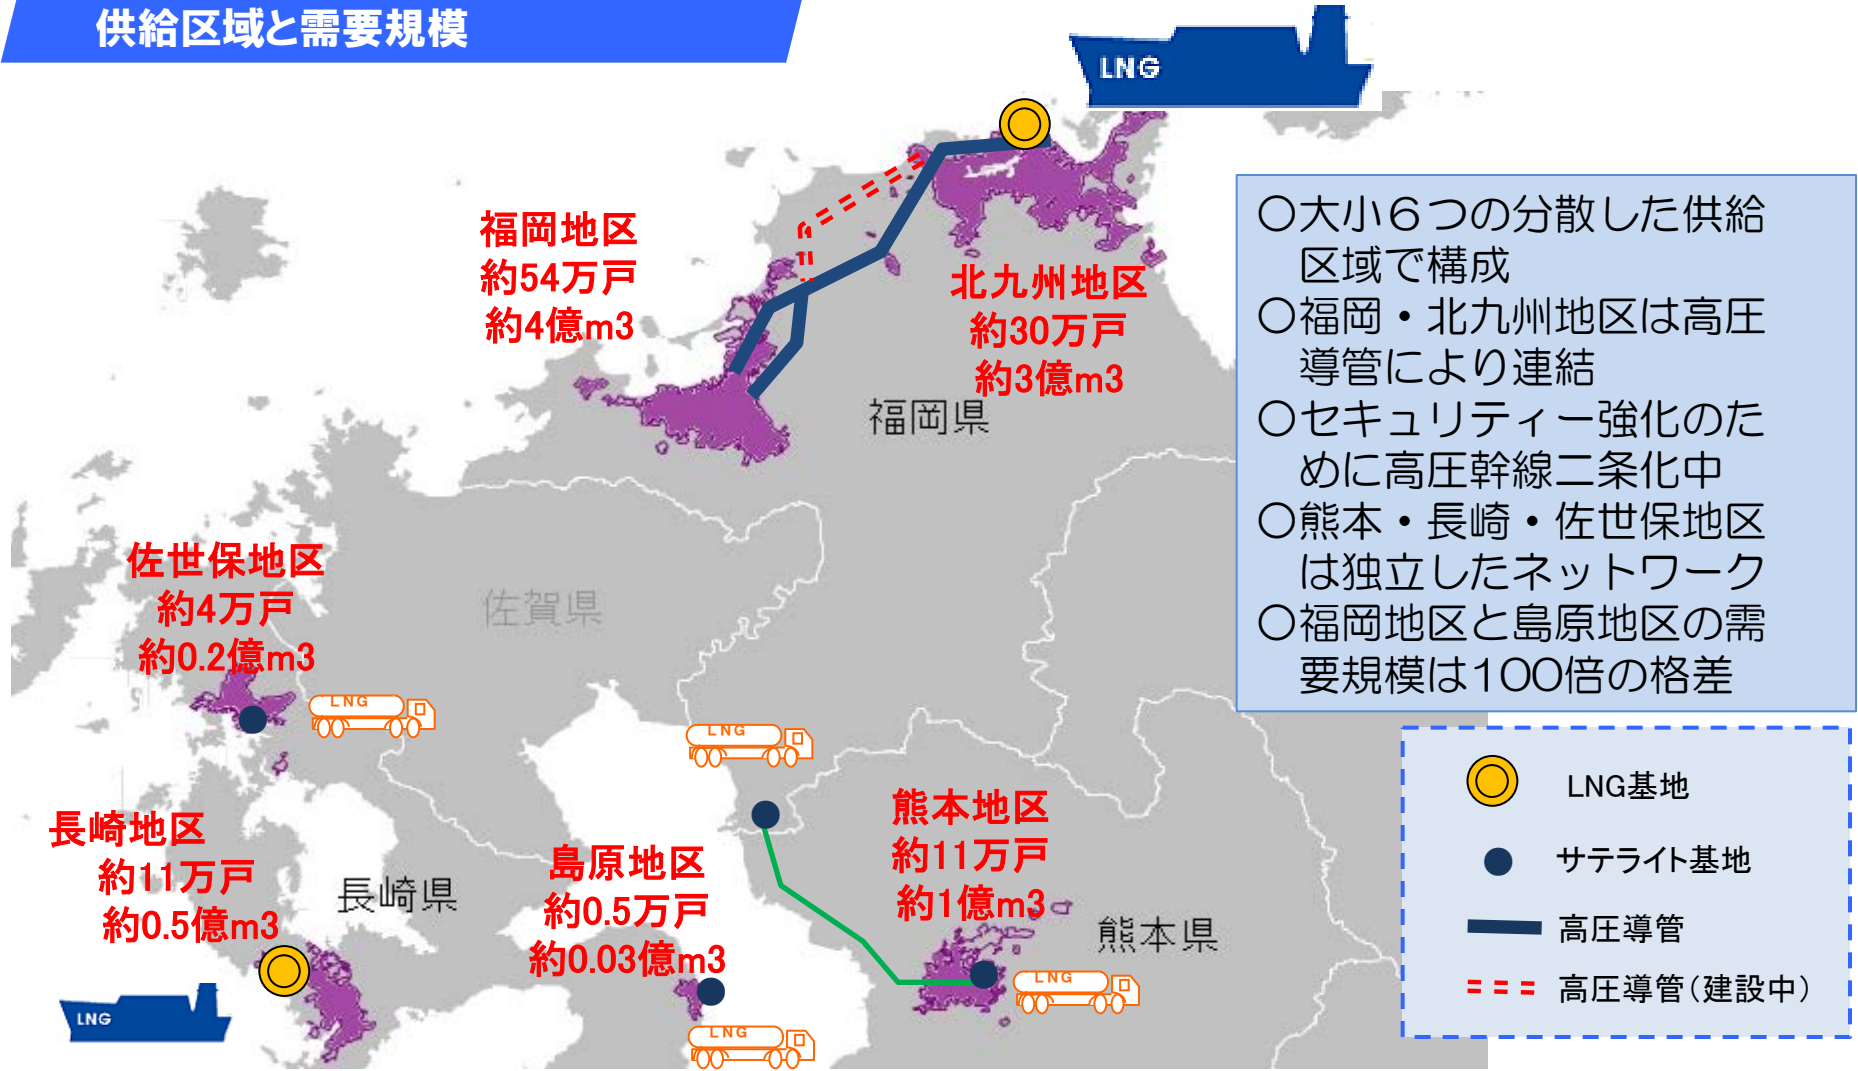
供給区域と需要規模

LNG

福岡地区
約54万戸
約4億m3

北九州地区
約30万戸
約3億m3

福岡県

○大小６つの分散した供給区域で構成
○福岡・北九州地区は高圧導管により連結
○セキュリティー強化のために高圧幹線二条化中
○熊本・長崎・佐世保地区は独立したネットワーク
○福岡地区と島原地区の需要規模は100倍の格差

佐世保地区
約4万戸
約0.2億m3

佐賀県

LNG

LNG

長崎地区
約11万戸
約0.5億m3

長崎県

島原地区
約0.5万戸
約0.03億m3

熊本地区
約11万戸
約1億m3

熊本県

LNG

LNG

LNG

LNG基地
サテライト基地
高圧導管
高圧導管（建設中）